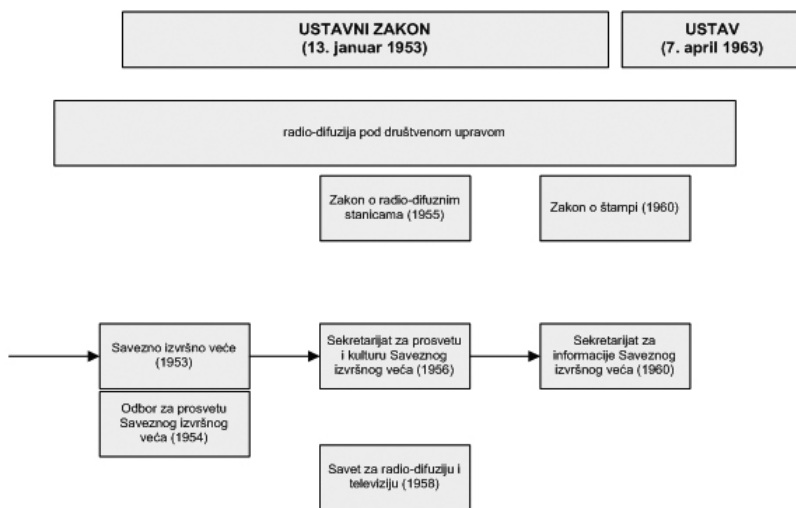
USTAVNI ZAKON
(13. januar 1953)

USTAV
(7. april 1963)

radio-difuzija pod društvenom upravom

Zakon o radio-difuznim stanicama (1955)

Zakon o štampi (1960)

Savezno izvršno veće (1953)

Sekretarijat za prosvetu i kulturu Saveznog izvršnog veća (1956)

Sekretarijat za informacije Saveznog izvršnog veća (1960)

Odbor za prosvetu Saveznog izvršnog veća (1954)

Savet za radio-difuziju i televiziju (1958)